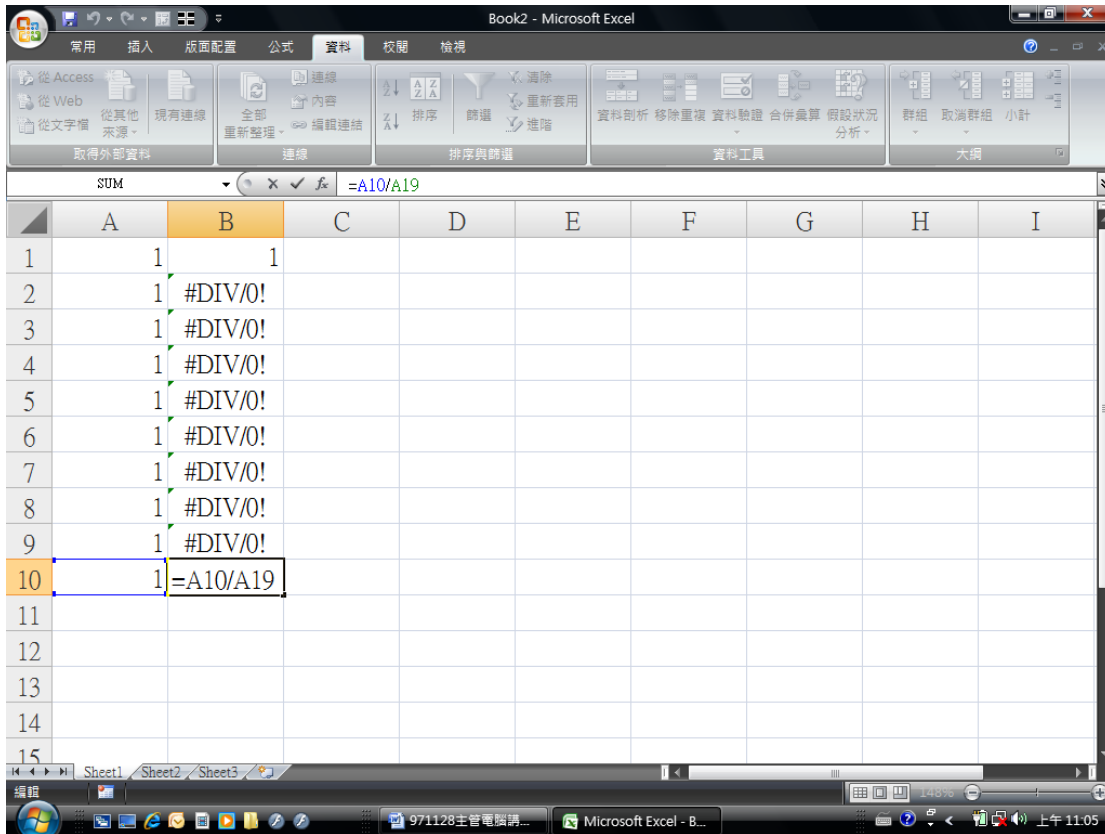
Book2 - Microsoft Excel

常用 插入 版面配置 公式 資料 校閱 檢視

從 Access
從 Web
從文字檔
從其他來源
現有連線
取得外部資料

全部重新整理
連線
內容
編輯連結
連線

排序
篩選
清除
重新套用
進階
排序與篩選

資料剖析 移除重複 資料驗證 合併彙算 假設狀況分析
資料工具

群組 取消群組 小計
大綱

SUM
=A10/A19

| | A | B | C | D | E | F | G | H | I |
|---|---|---|---|---|---|---|---|---|---|
| 1 | 1 | 1 | | | | | | | |
| 2 | 1 | #DIV/0! | | | | | | | |
| 3 | 1 | #DIV/0! | | | | | | | |
| 4 | 1 | #DIV/0! | | | | | | | |
| 5 | 1 | #DIV/0! | | | | | | | |
| 6 | 1 | #DIV/0! | | | | | | | |
| 7 | 1 | #DIV/0! | | | | | | | |
| 8 | 1 | #DIV/0! | | | | | | | |
| 9 | 1 | #DIV/0! | | | | | | | |
| 10 | 1 | =A10/A19 | | | | | | | |
| 11 | | | | | | | | | |
| 12 | | | | | | | | | |
| 13 | | | | | | | | | |
| 14 | | | | | | | | | |
| 15 | | | | | | | | | |

Sheet1 Sheet2 Sheet3

編輯
148%

971128主管電腦講...
Microsoft Excel - B...
上午 11:05